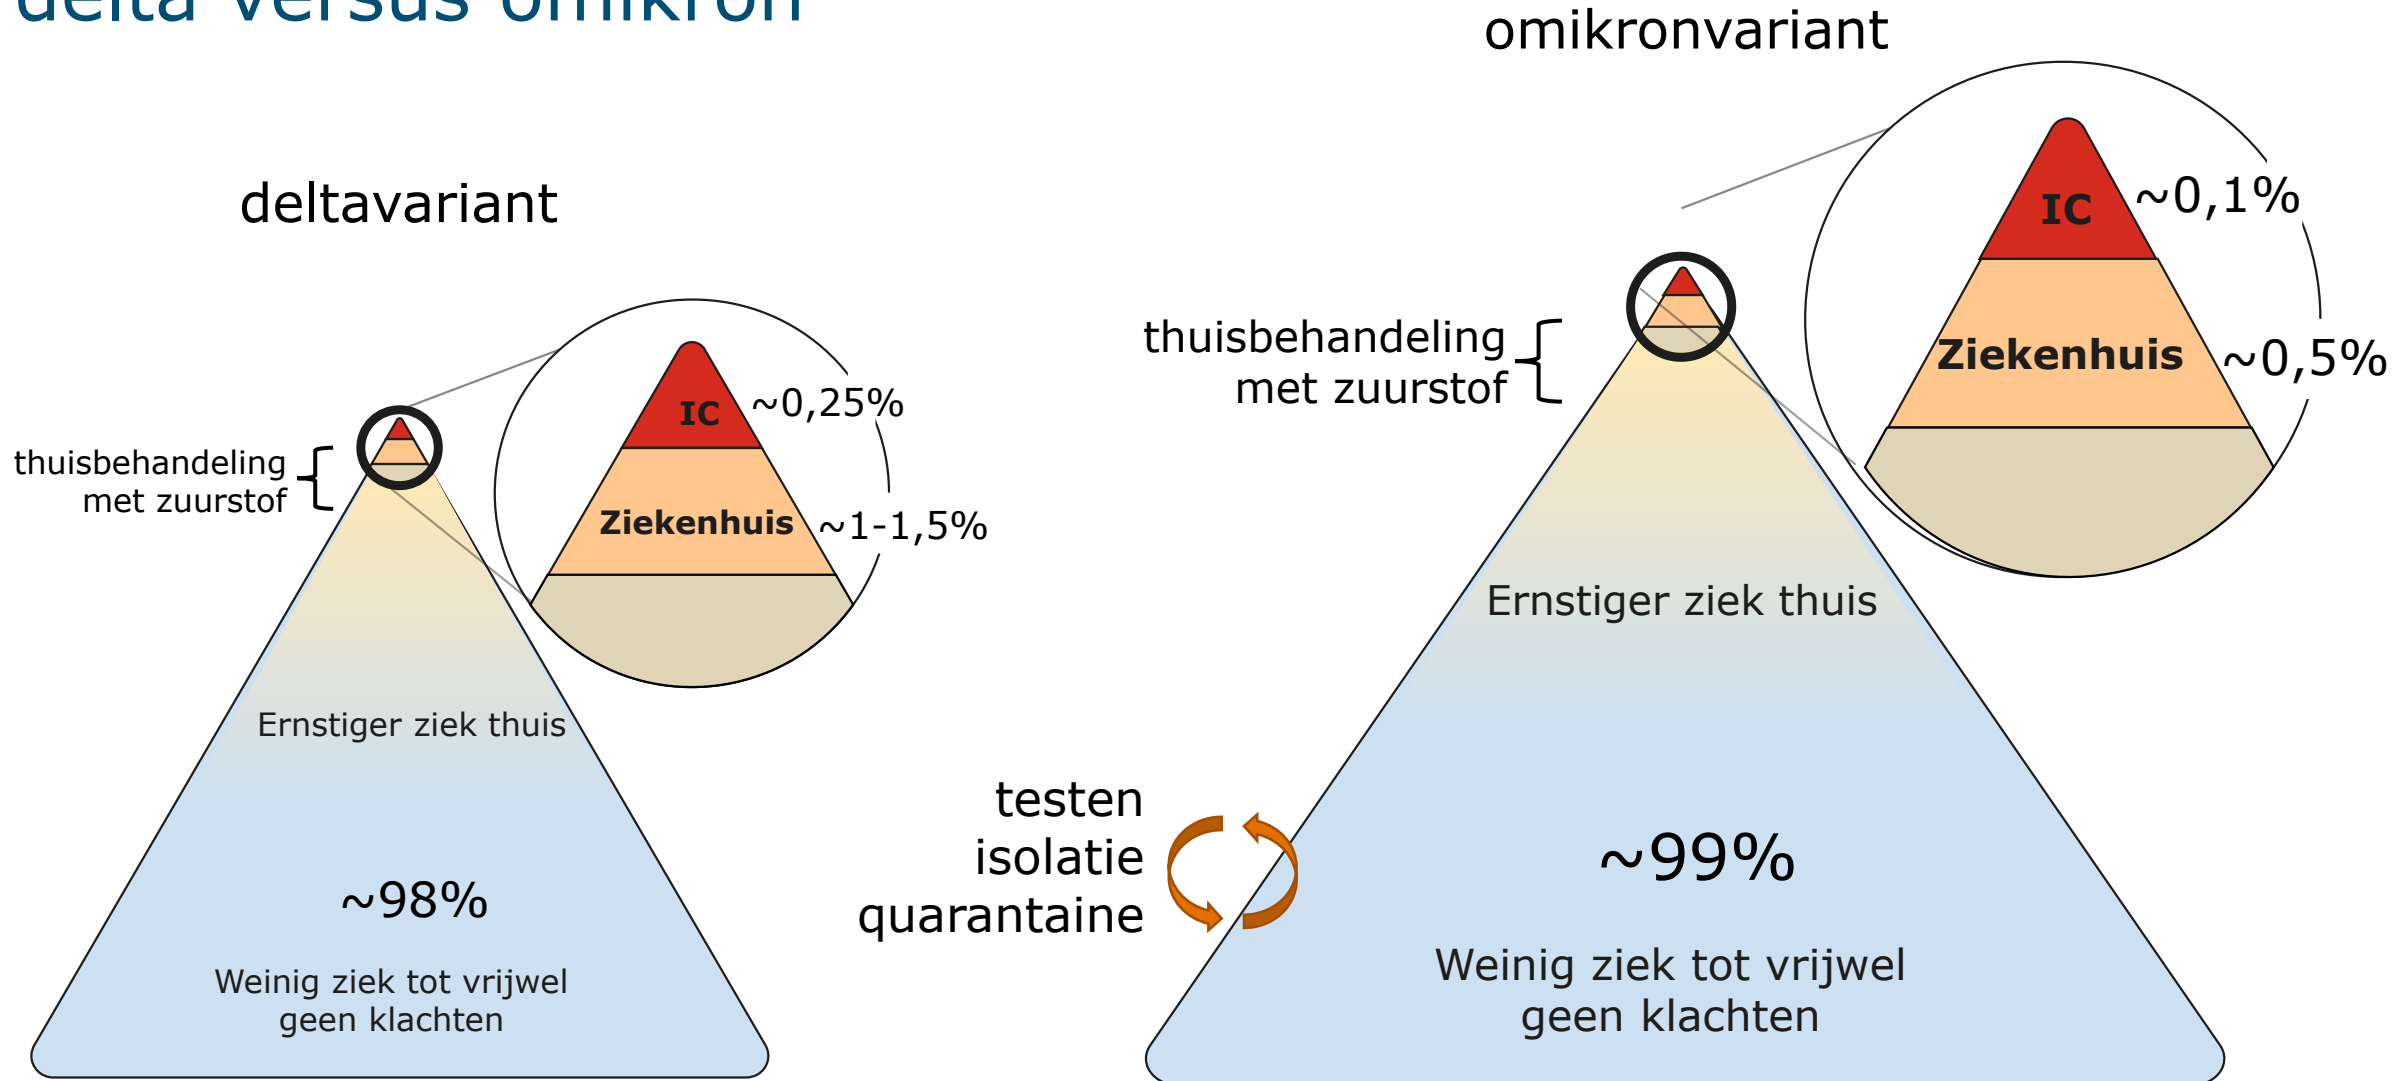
delta versus omikron

deltavariant

thuisbehandeling met zuurstof

IC ~0,25%

Ziekenhuis ~1-1,5%

Ernstiger ziek thuis

~98%

Weinig ziek tot vrijwel geen klachten

omikronvariant

thuisbehandeling met zuurstof

IC ~0,1%

Ziekenhuis ~0,5%

Ernstiger ziek thuis

testen
isolatie
quarantaine

~99%

Weinig ziek tot vrijwel geen klachten